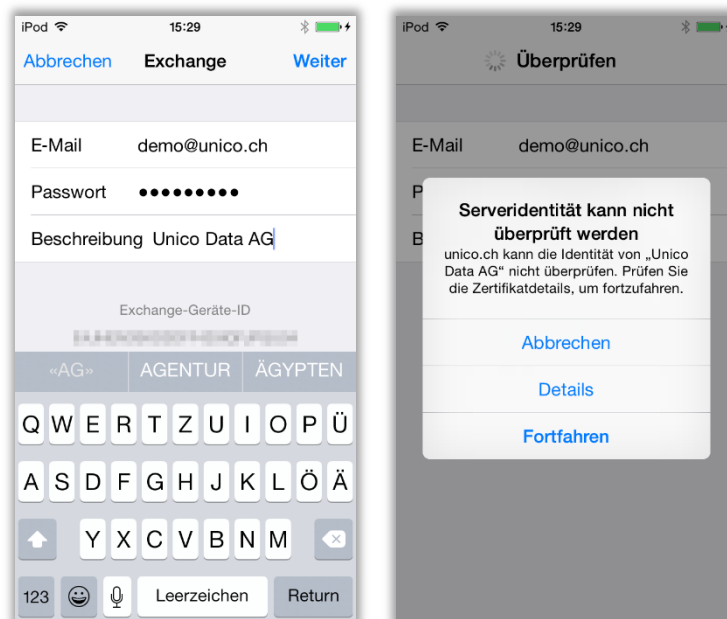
iPod
15:29
Abbrechen
Exchange
Weiter

E-Mail demo@unico.ch
Passwort ●●●●●●●●●
Beschreibung Unico Data AG

Exchange-Geräte-ID
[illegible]

«AG»
AGENTUR
ÄGYPTEN

Q W E R T Z U I O P Ü
A S D F G H J K L Ö Ä
Y X C V B N M
123
Leerzeichen
Return

iPod
15:29
Überprüfen

E-Mail demo@unico.ch
P
B

Serveridentität kann nicht überprüft werden
unico.ch kann die Identität von „Unico Data AG“ nicht überprüfen. Prüfen Sie die Zertifikatdetails, um fortzufahren.

Abbrechen
Details
Fortfahren